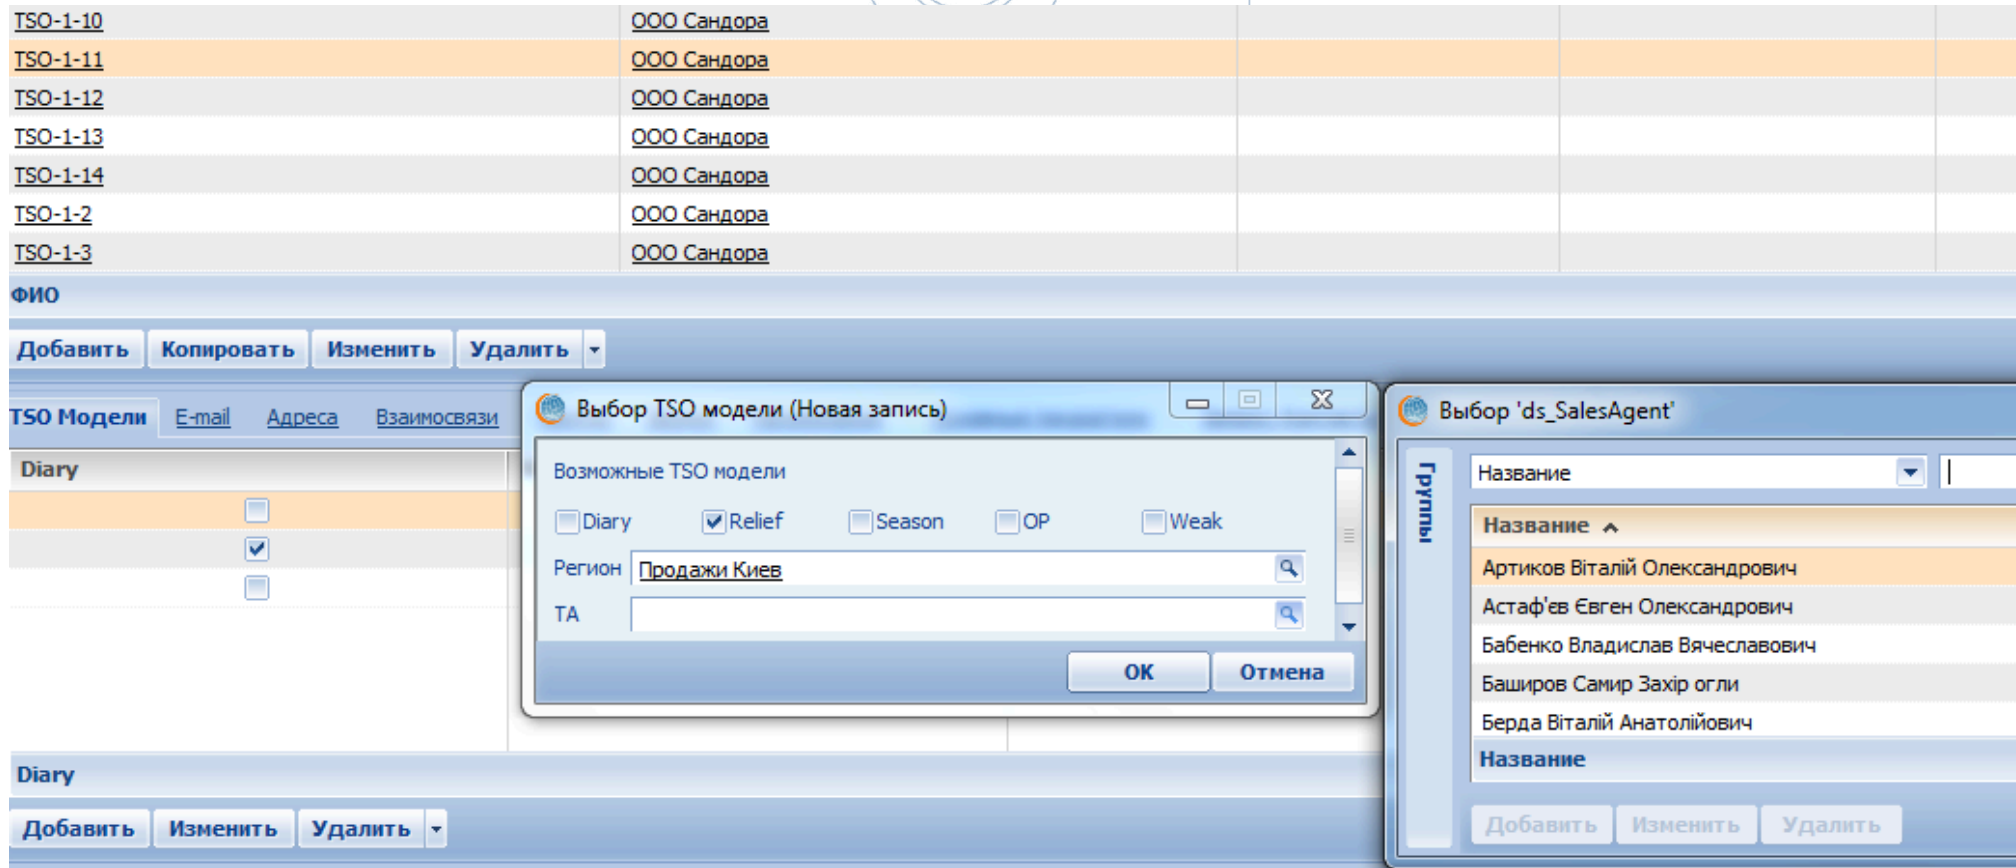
| | |
|---|---|
| TSO-1-10 | ООО Сандора |
| TSO-1-11 | ООО Сандора |
| TSO-1-12 | ООО Сандора |
| TSO-1-13 | ООО Сандора |
| TSO-1-14 | ООО Сандора |
| TSO-1-2 | ООО Сандора |
| TSO-1-3 | ООО Сандора |

ФИО

Добавить Копировать Изменить Удалить

TSO Модели E-mail Адреса Взаимосвязи

Diary

Выбор TSO модели (Новая запись)

Возможные TSO модели

Diary Relief Season OP Weak

Регион Продажи Киев

ТА

ОК Отмена

Выбор 'ds_SalesAgent'

Группы

Название

Название

Артиков Віталій Олександрович
Астаф'єв Євген Олександрович
Бабенко Владислав Вячеславович
Баширов Самир Захір огли
Берда Віталій Анатолійович

Название

Добавить Изменить Удалить

Diary

Добавить Изменить Удалить